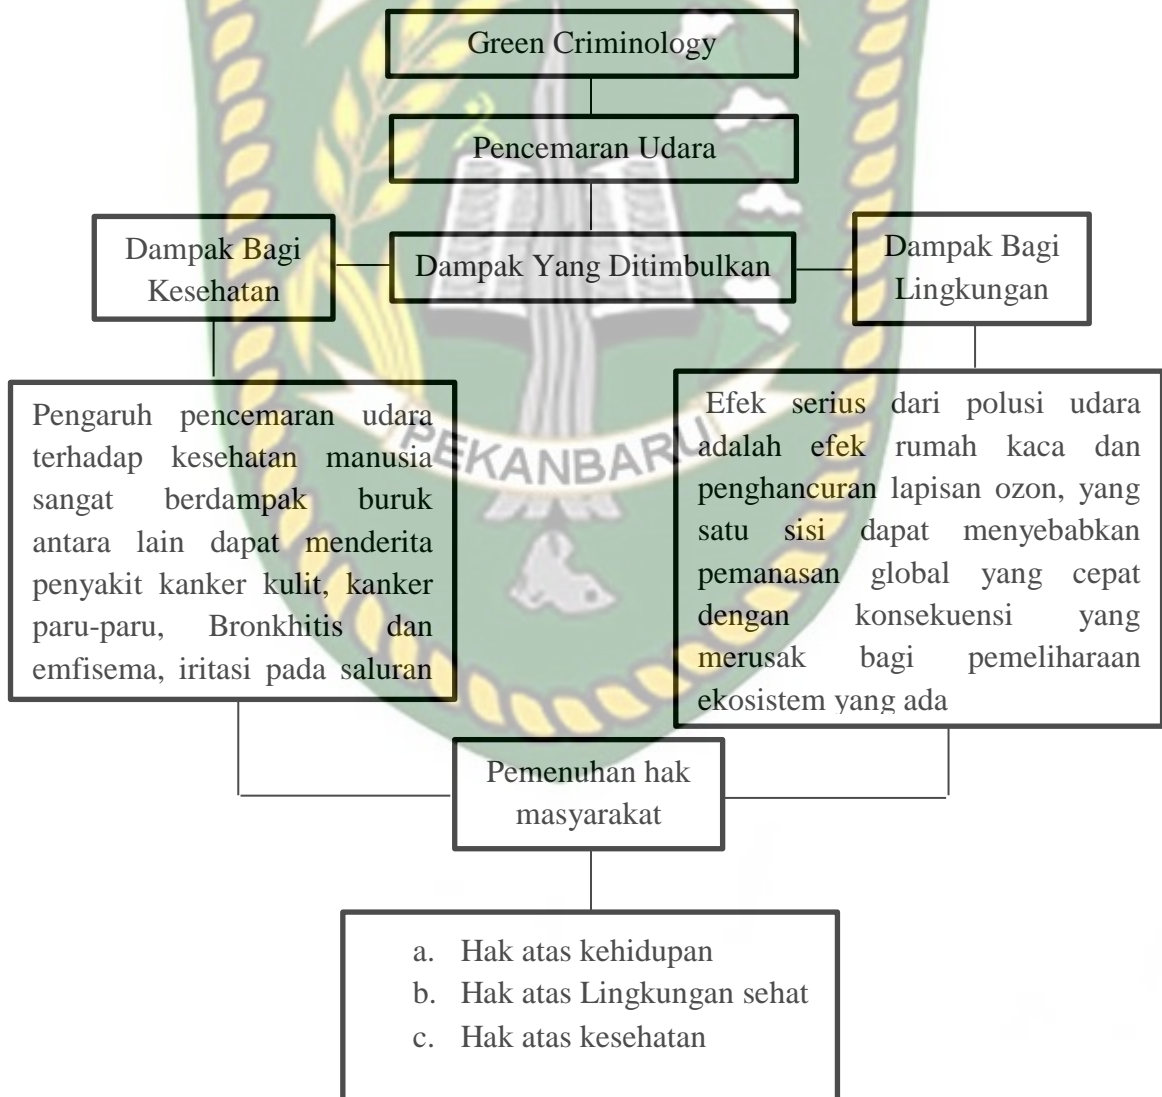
Green Criminology

Pencemaran Udara

Dampak Bagi Kesehatan

Dampak Yang Ditimbulkan

Dampak Bagi Lingkungan

Pengaruh pencemaran udara terhadap kesehatan manusia sangat berdampak buruk antara lain dapat menderita penyakit kanker kulit, kanker paru-paru, Bronkhitis dan emfisema, iritasi pada saluran

Efek serius dari polusi udara adalah efek rumah kaca dan penghancuran lapisan ozon, yang satu sisi dapat menyebabkan pemanasan global yang cepat dengan konsekuensi yang merusak bagi pemeliharaan ekosistem yang ada

PEKANBARU

Pemenuhan hak masyarakat

a. Hak atas kehidupan
b. Hak atas Lingkungan sehat
c. Hak atas kesehatan